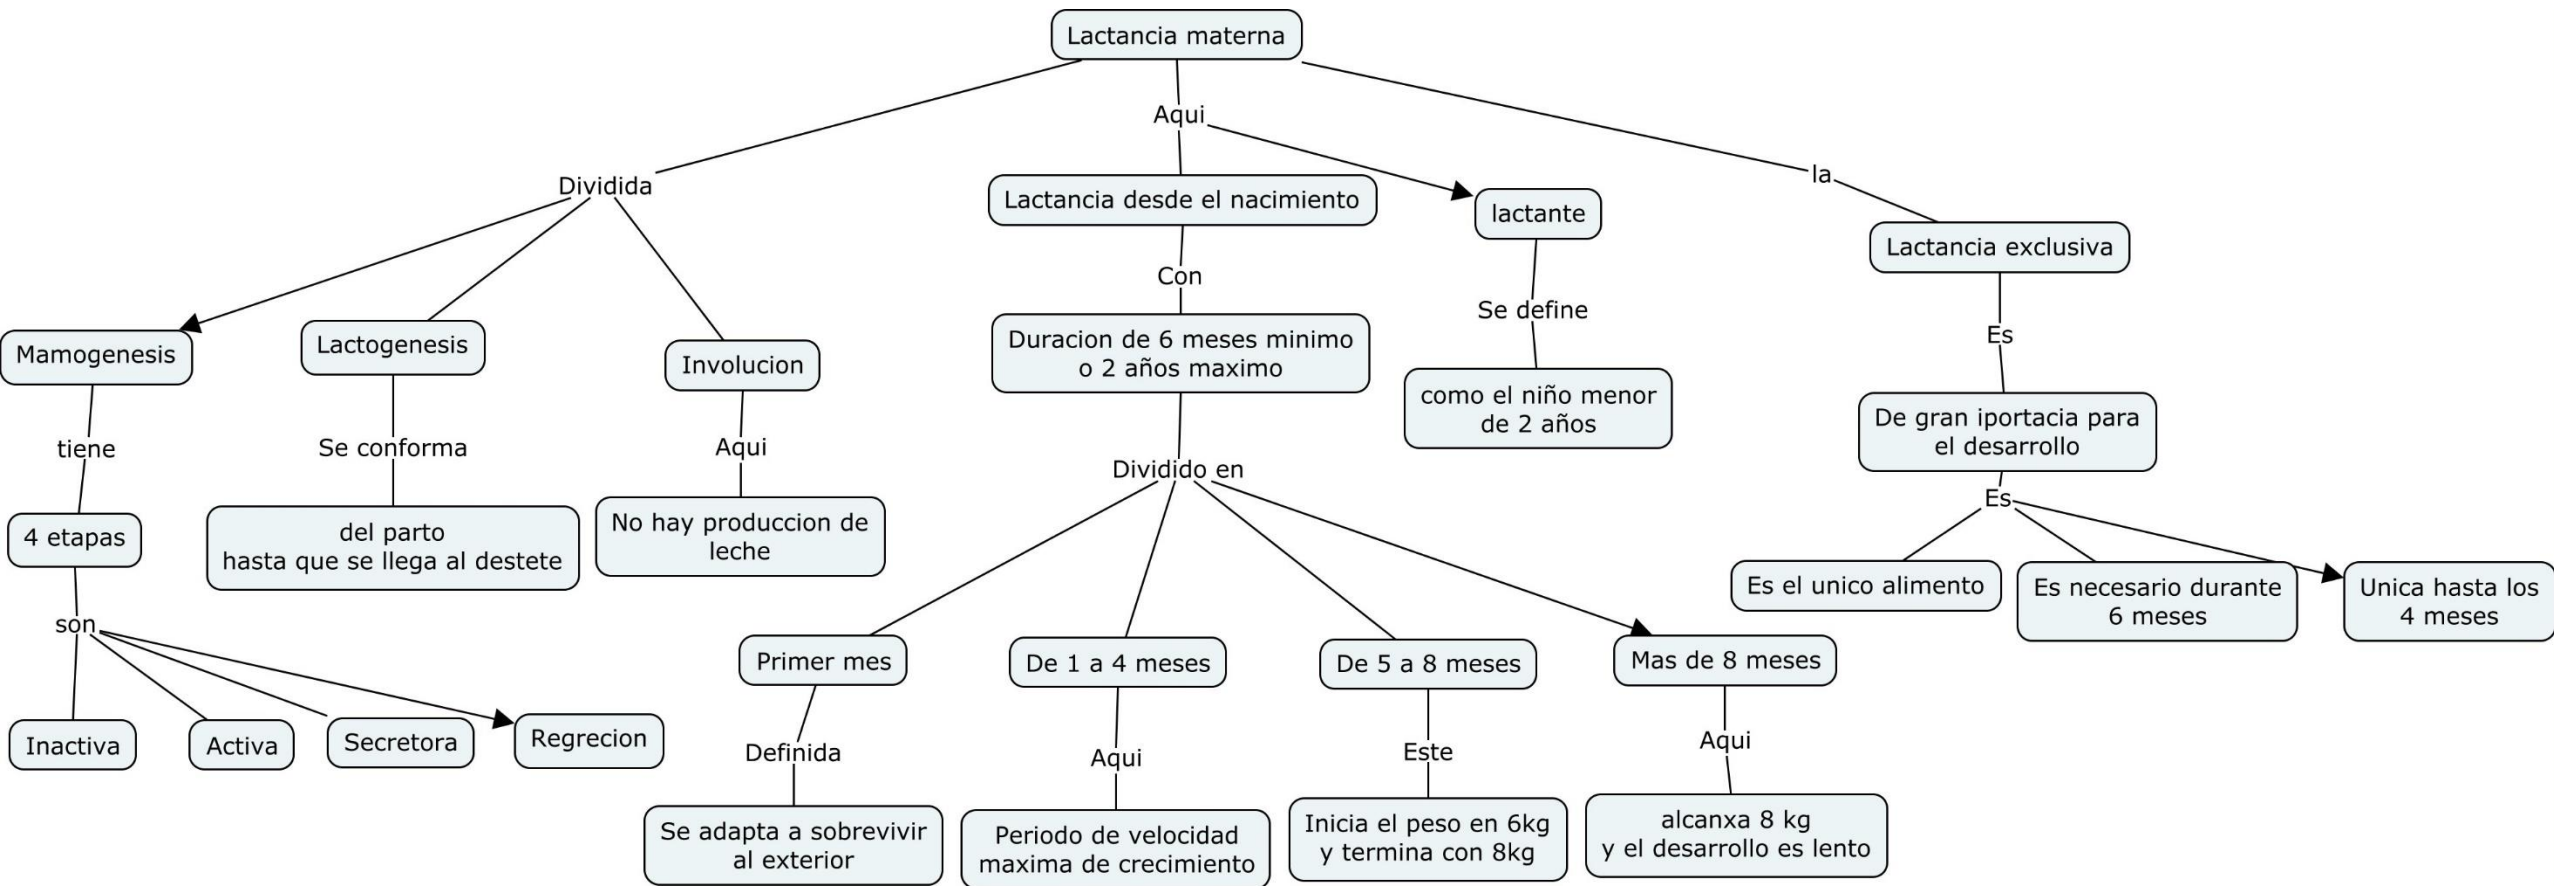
Lactancia materna

Dividida

Aqui

la

Mamogenesis

tiene

4 etapas

son

Inactiva

Activa

Secretora

Regrecion

Lactogenesis

Se conforma

del parto
hasta que se llega al destete

Involucion

Aqui

No hay produccion de leche

Lactancia desde el nacimiento

Con

Duracion de 6 meses minimo o 2 años maximo

Dividido en

Primer mes

Definida

Se adapta a sobrevivir al exterior

De 1 a 4 meses

Aqui

Periodo de velocidad maxima de crecimiento

De 5 a 8 meses

Este

Inicia el peso en 6kg y termina con 8kg

Mas de 8 meses

Aqui

alcanxa 8 kg
y el desarrollo es lento

lactante

Se define

como el niño menor de 2 años

Lactancia exclusiva

Es

De gran iportacia para el desarrollo

Es

Es el unico alimento

Es necesario durante 6 meses

Unica hasta los 4 meses